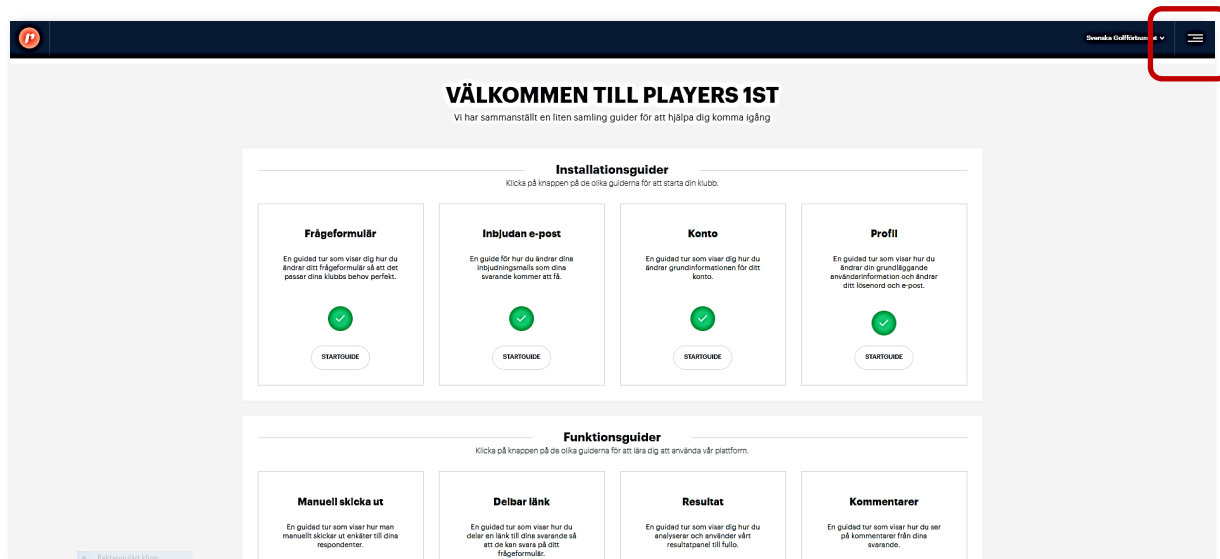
Svenska Golfförbundet

VÄLKOMMEN TILL PLAYERS 1ST
Vi har sammanställt en liten samling guider för att hjälpa dig komma igång

Installationsguider
Klicka på knappen på de olika guiderna för att starta din klubb.

Frågeformulär
En guidad tur som visar dig hur du ändrar ditt frågeformulär så att det passer dina klubbs behov perfekt.
STARTGUIDE

Inbjudan e-post
En guide för hur du ändrar dine inbjudningsmails som dina svarande kommer att få.
STARTGUIDE

Konto
En guidad tur som visar dig hur du ändrar grundinformationen för ditt konto.
STARTGUIDE

Profil
En guidad tur som visar hur du ändrar din grundläggande användarinformation och ändrar ditt lösenord och e-post.
STARTGUIDE

Funktionsguider
Klicka på knappen på de olika guiderna för att lära dig att använda vår plattform.

Manuell skicka ut
En guidad tur som visar hur man manuellt skickar ut enkäter till dina respondenter.

Delbar länk
En guidad tur som visar hur du delar en länk till dina svarande så att de kan svara på ditt frågeformulär.

Resultat
En guidad tur som visar dig hur du analyserar och använder vårt resultatpanel till fullo.

Kommentarer
En guidad tur som visar hur du ser på kommentarer från dina svarande.

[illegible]